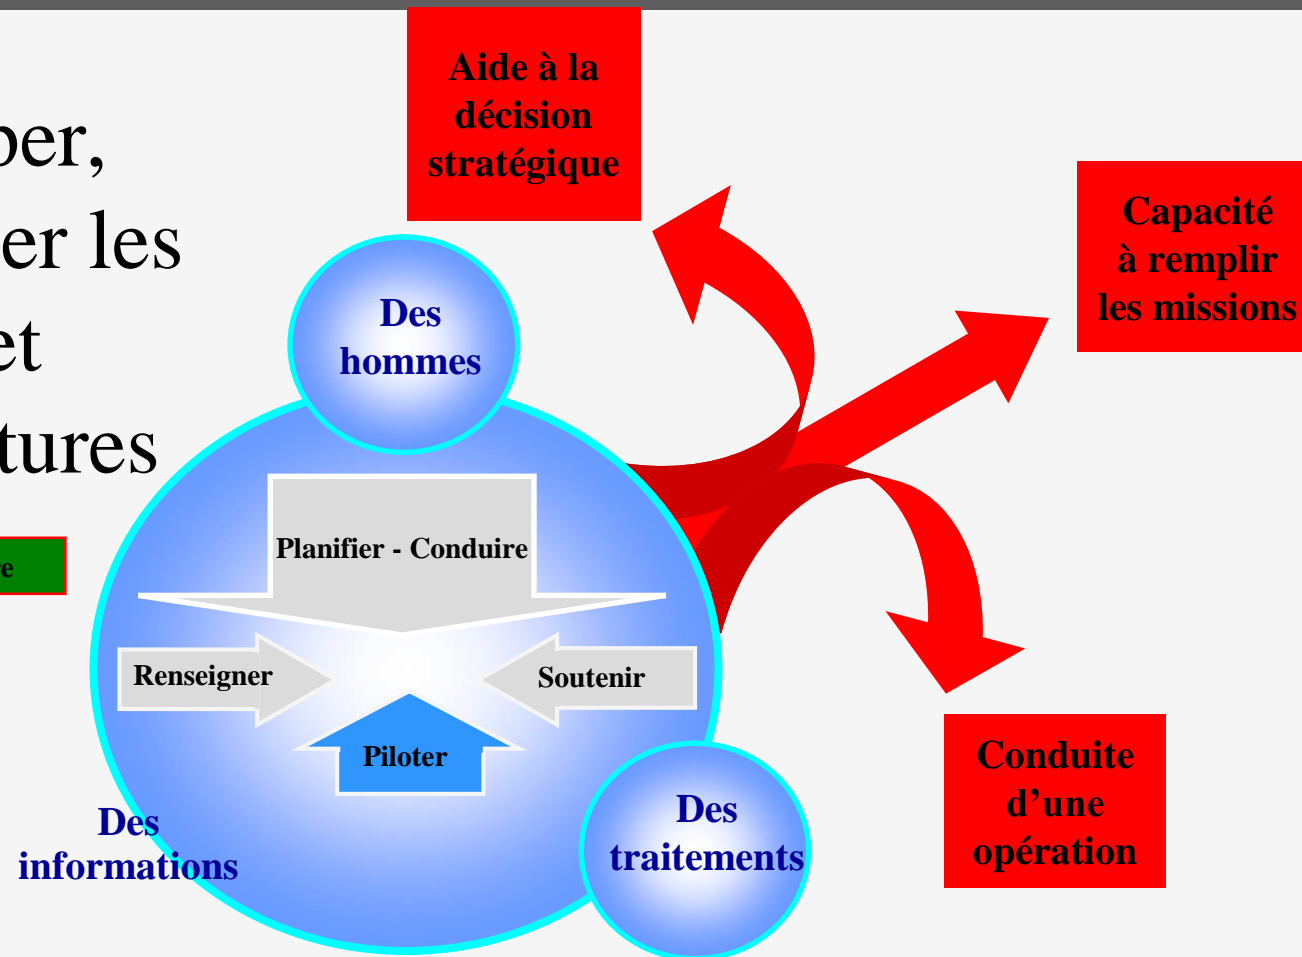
Aide à la décision stratégique

Capacité à remplir les missions

per,
er les
et
tures

e

Des hommes

Planifier - Conduire

Renseigner

Soutenir

Piloter

Des informations

Des traitements

Conduite d'une opération